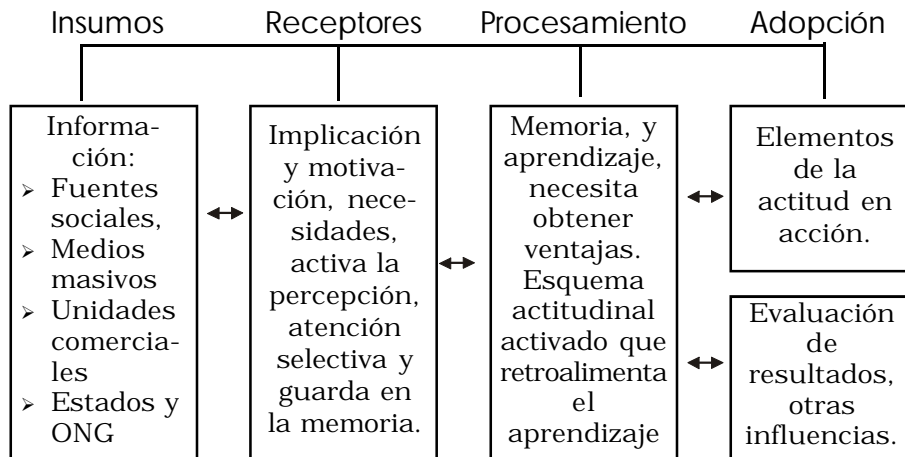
Insumos Receptores Procesamiento Adopción

Información:
- Fuentes sociales,
- Medios masivos
- Unidades comerciales
- Estados y ONG

Implicación y motivación, necesidades, activa la percepción, atención selectiva y guarda en la memoria.

Memoria, y aprendizaje, necesita obtener ventajas. Esquema actitudinal activado que retroalimenta el aprendizaje

Elementos de la actitud en acción.

Evaluación de resultados, otras influencias.